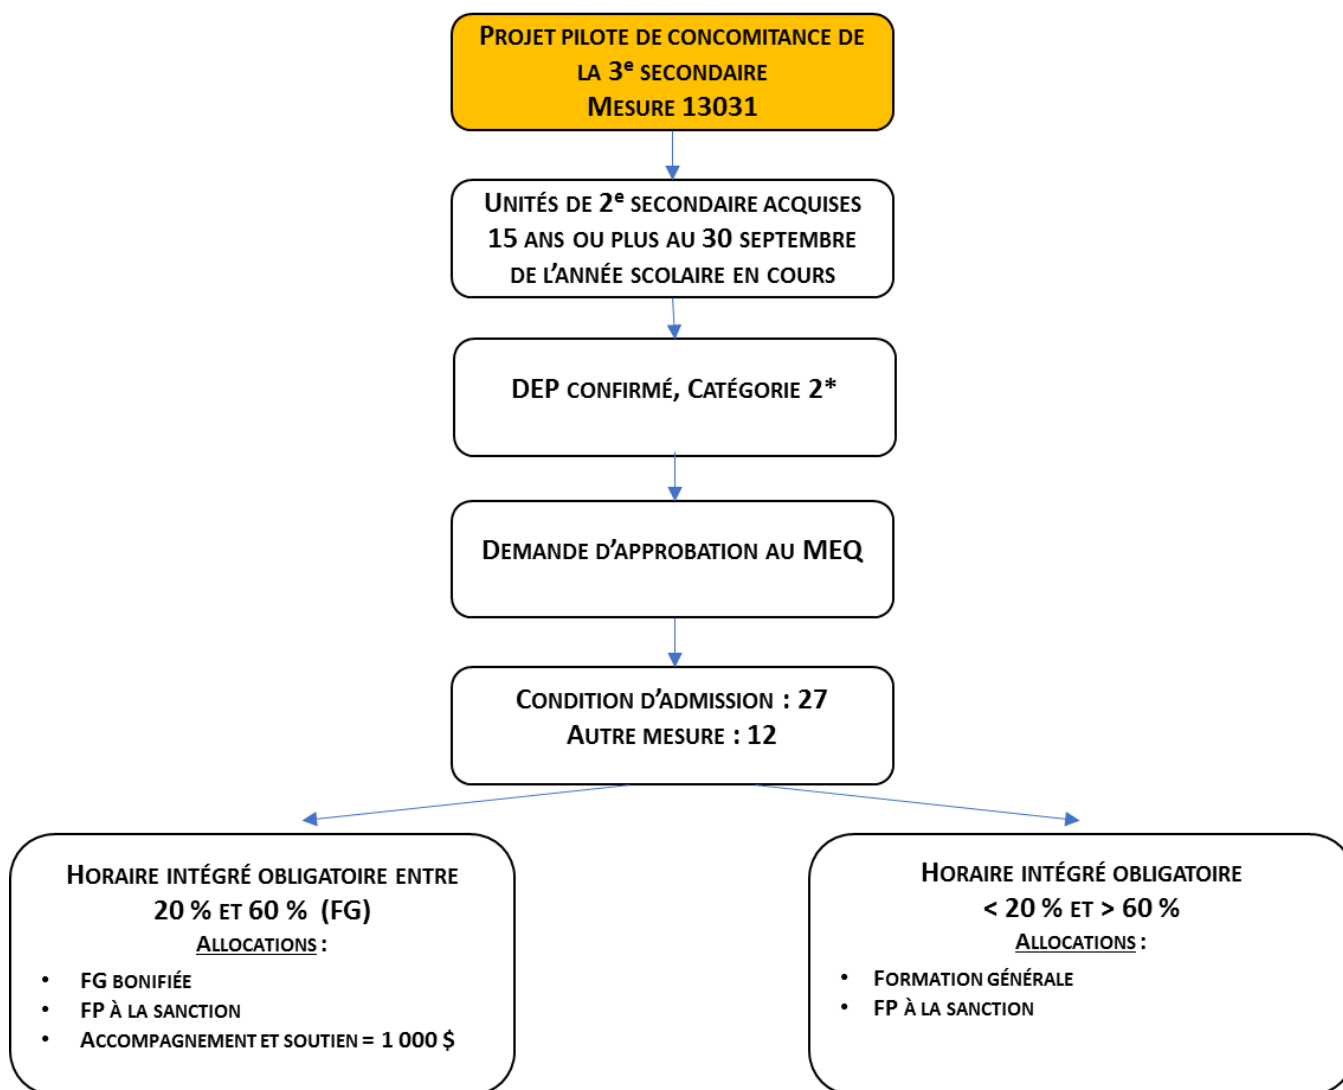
Projet pilote de concomitance de la $3^{e}$ secondaire
Mesure 13031

Unités de $2^{e}$ secondaire acquises
15 ans ou plus au 30 septembre de l'année scolaire en cours

DEP confirmé, Catégorie 2*

Demande d'approbation au MEQ

Condition d'admission : 27
Autre mesure : 12

Horaire intégré obligatoire entre 20 % et 60 % (FG)
Allocations :
• FG bonifiée
• FP à la sanction
• Accompagnement et soutien = 1 000 $

Horaire intégré obligatoire
< 20 % et > 60 %
Allocations :
• Formation générale
• FP à la sanction